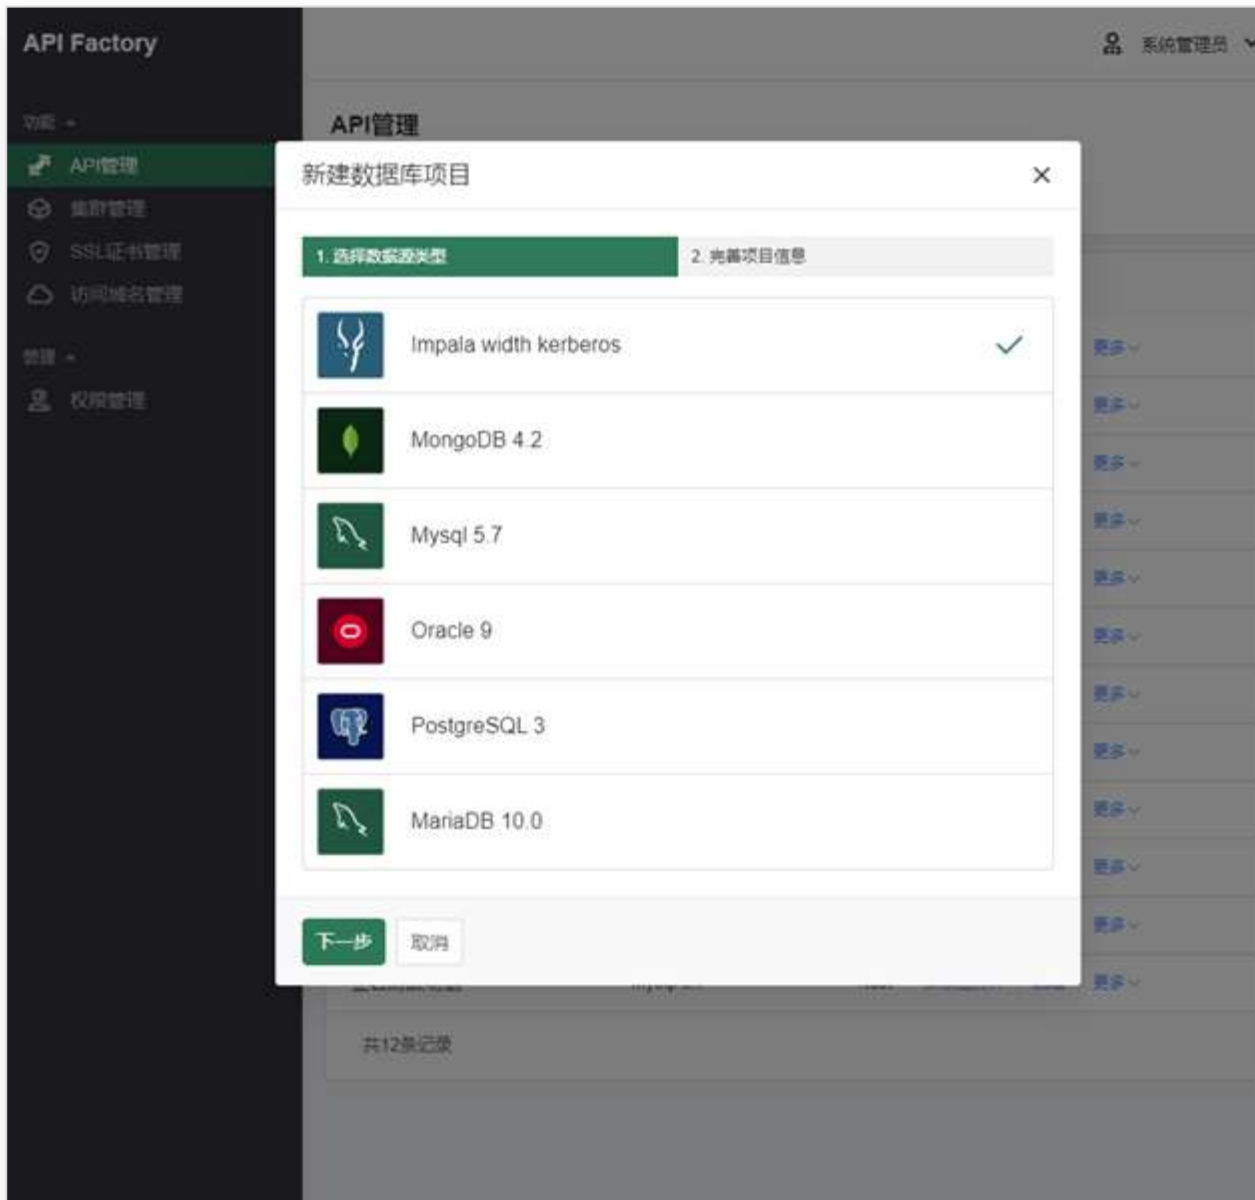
API Factory

系统管理员

功能

API管理

集群管理

SSL证书管理

访问域名管理

管理

权限管理

API管理

新建数据库项目

×

1. 选择数据源类型

2. 完善项目信息

Impala width kerberos

MongoDB 4.2

Mysql 5.7

Oracle 9

PostgreSQL 3

MariaDB 10.0

下一步

取消

更多
更多
更多
更多
更多
更多
更多
更多
更多
更多
更多
更多

共12条记录